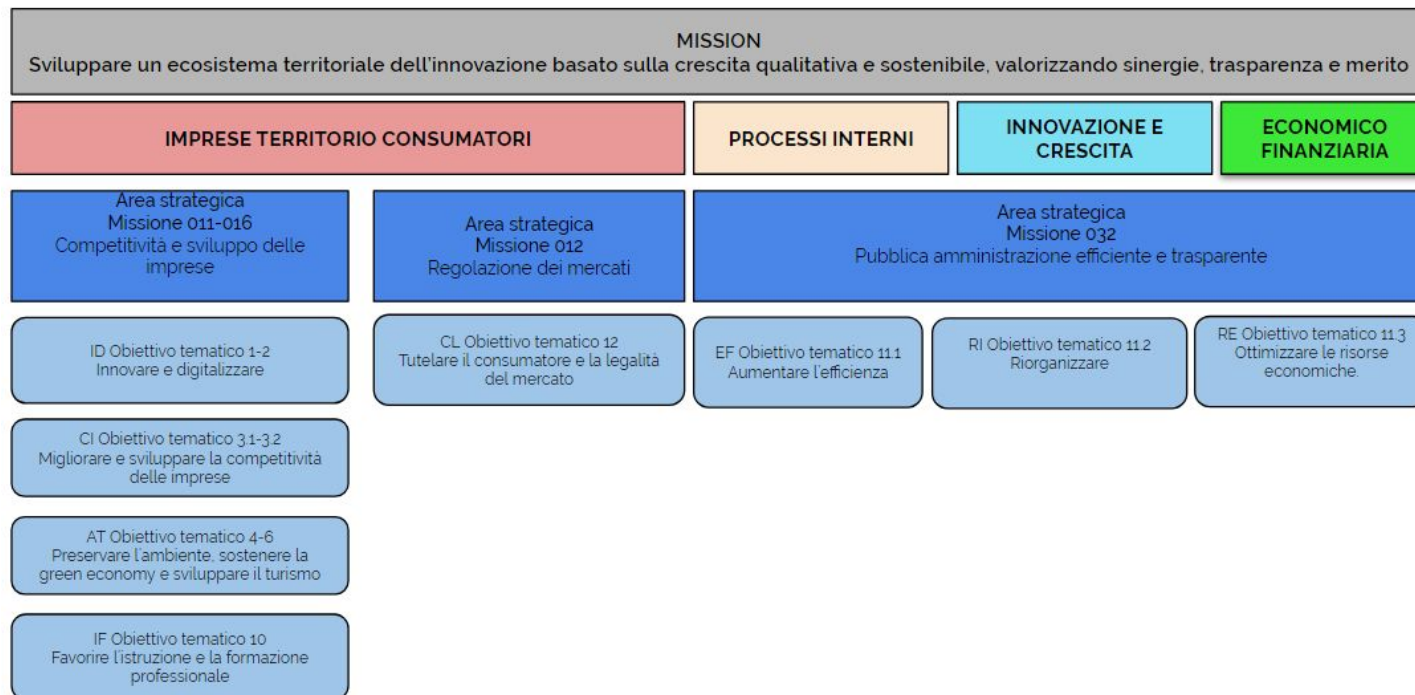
MISSION
Sviluppare un ecosistema territoriale dell'innovazione basato sulla crescita qualitativa e sostenibile, valorizzando sinergie, trasparenza e merito

IMPRESE TERRITORIO CONSUMATORI

PROCESSI INTERNI

INNOVAZIONE E CRESCITA

ECONOMICO FINANZIARIA

Area strategica
Missione 011-016
Competitività e sviluppo delle imprese

Area strategica
Missione 012
Regolazione dei mercati

Area strategica
Missione 032
Pubblica amministrazione efficiente e trasparente

ID Obiettivo tematico 1-2
Innovare e digitalizzare

CL Obiettivo tematico 12
Tutelare il consumatore e la legalità del mercato

EF Obiettivo tematico 11.1
Aumentare l'efficienza

RI Obiettivo tematico 11.2
Riorganizzare

RE Obiettivo tematico 11.3
Ottimizzare le risorse economiche.

CI Obiettivo tematico 3.1-3.2
Migliorare e sviluppare la competitività delle imprese

AT Obiettivo tematico 4-6
Preservare l'ambiente, sostenere la green economy e sviluppare il turismo

IF Obiettivo tematico 10
Favorire l'istruzione e la formazione professionale